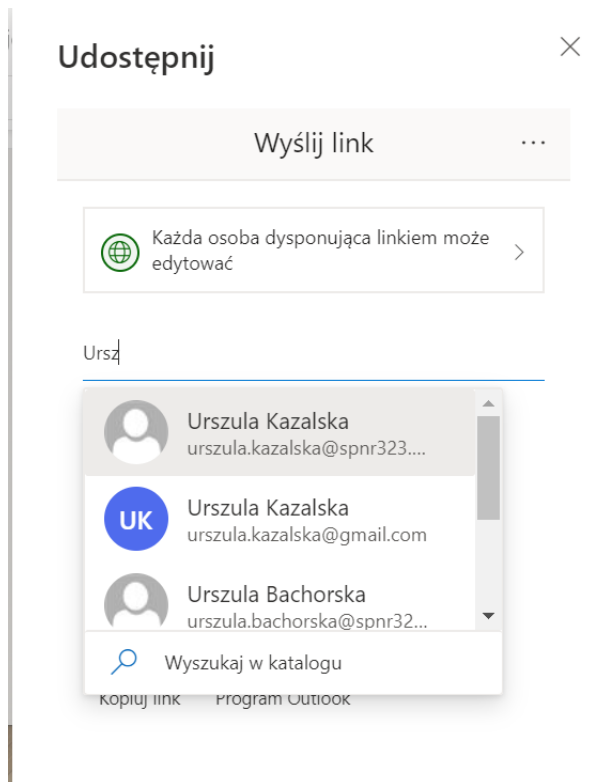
Udostępnij

Wyślij link

...

Każda osoba dysponująca linkiem może edytować

Ursz

Urszula Kazalska
urszula.kazalska@spnr323....

UK

Urszula Kazalska
urszula.kazalska@gmail.com

Urszula Bachorska
urszula.bachorska@spnr32...

Wyszukaj w katalogu

Kopiuj link Program Outlook